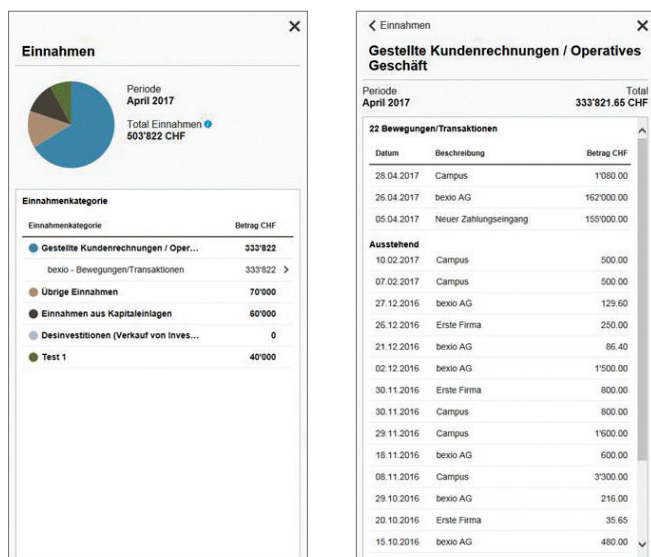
×

Einnahmen

Periode
April 2017

Total Einnahmen
503'822 CHF

Einnahmenkategorie

| Einnahmenkategorie | Betrag CHF |
|---|---|
| Gestellte Kundenrechnungen / Oper... | 333'822 |
| bexio - Bewegungen/Transaktionen | 333'822 > |
| Übrige Einnahmen | 70'000 |
| Einnahmen aus Kapitaleinlagen | 60'000 |
| Desinvestitionen (Verkauf von Inves... | 0 |
| Test 1 | 40'000 |

< Einnahmen ×

Gestellte Kundenrechnungen / Operatives Geschäft

Periode
April 2017

Total
333'821.65 CHF

22 Bewegungen/Transaktionen

| Datum | Beschreibung | Betrag CHF |
|---|---|---|
| 28.04.2017 | Campus | 1'080.00 |
| 26.04.2017 | bexio AG | 162'000.00 |
| 05.04.2017 | Neuer Zahlungseingang | 155'000.00 |
| Ausstehend | | |
| 10.02.2017 | Campus | 500.00 |
| 07.02.2017 | Campus | 500.00 |
| 27.12.2016 | bexio AG | 129.60 |
| 26.12.2016 | Erste Firma | 250.00 |
| 21.12.2016 | bexio AG | 86.40 |
| 02.12.2016 | bexio AG | 1'500.00 |
| 30.11.2016 | Erste Firma | 800.00 |
| 30.11.2016 | Campus | 800.00 |
| 29.11.2016 | Campus | 1'600.00 |
| 18.11.2016 | bexio AG | 600.00 |
| 08.11.2016 | Campus | 3'300.00 |
| 29.10.2016 | bexio AG | 216.00 |
| 20.10.2016 | Erste Firma | 35.65 |
| 15.10.2016 | bexio AG | 480.00 |